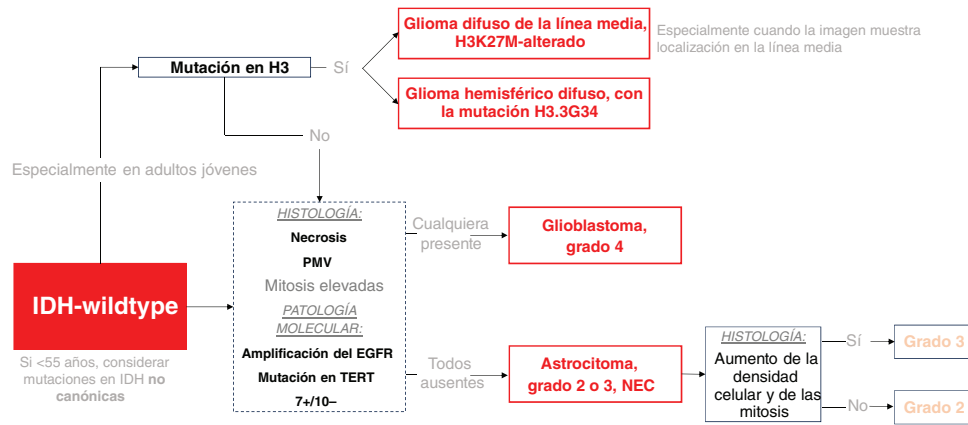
Glioma difuso de la línea media, H3K27M-alterado

Especialmente cuando la imagen muestra localización en la línea media

Mutación en H3

Sí

Glioma hemisférico difuso, con la mutación H3.3G34

No

Especialmente en adultos jóvenes

HISTOLOGÍA:
Necrosis
PMV
Mitosis elevadas
PATOLOGÍA MOLECULAR:
Amplificación del EGFR
Mutación en TERT
7+/10–

Cualquiera presente

Glioblastoma, grado 4

IDH-wildtype

Si <55 años, considerar mutaciones en IDH **no canónicas**

Todos ausentes

Astrocitoma, grado 2 o 3, NEC

HISTOLOGÍA:
Aumento de la densidad celular y de las mitosis

Sí

Grado 3

No

Grado 2